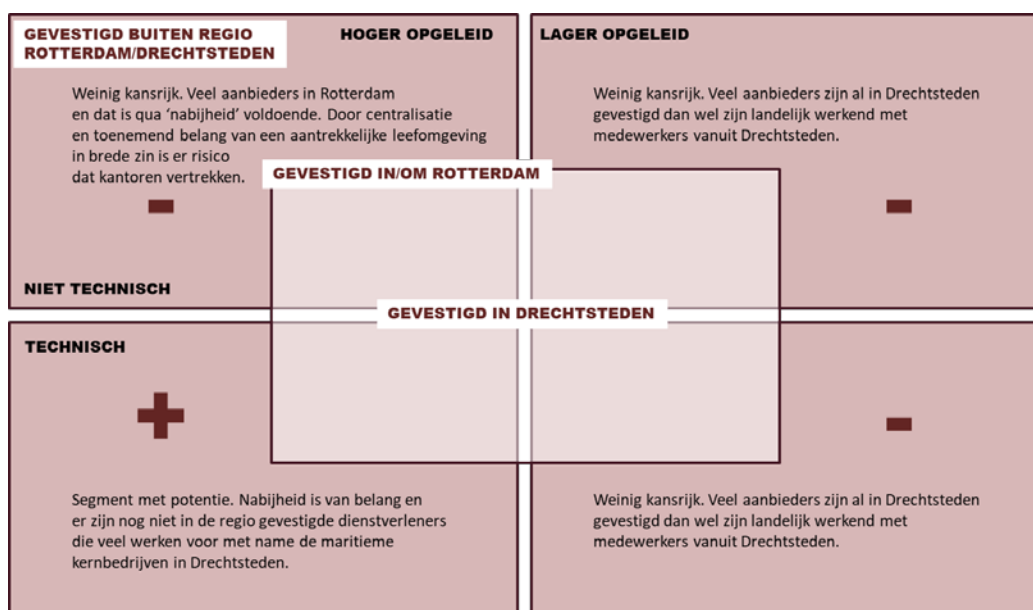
GEVESTIGD BUITEN REGIO ROTTERDAM/DRECHTSTEDEN

HOGER OPGELEID

LAGER OPGELEID

Weinig kansrijk. Veel aanbieders in Rotterdam en dat is qua 'nabijheid' voldoende. Door centralisatie en toenemend belang van een aantrekkelijke leefomgeving in brede zin is er risico dat kantoren vertrekken.

Weinig kansrijk. Veel aanbieders zijn al in Drechtsteden gevestigd dan wel zijn landelijk werkend met medewerkers vanuit Drechtsteden.

GEVESTIGD IN/OM ROTTERDAM

NIET TECHNISCH

GEVESTIGD IN DRECHTSTEDEN

TECHNISCH

Segment met potentie. Nabijheid is van belang en er zijn nog niet in de regio gevestigde dienstverleners die veel werken voor met name de maritieme kernbedrijven in Drechtsteden.

Weinig kansrijk. Veel aanbieders zijn al in Drechtsteden gevestigd dan wel zijn landelijk werkend met medewerkers vanuit Drechtsteden.